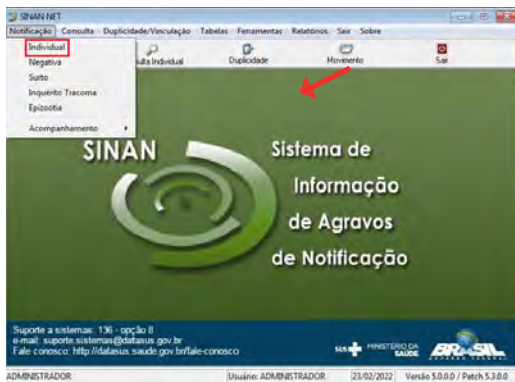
SINAN NET

Notificação Consulta Duplicidade/Vinculação Tabelas Ferramentas Relatórios Sair Sobre

Individual
Negativa
Surto
Inquérito Tracoma
Epizootia
Acompanhamento

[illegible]ulta Individual Duplicidade Movimento Sair

SINAN

Sistema de Informação de Agravos de Notificação

Suporte a sistemas: 136 - opção 8
e-mail: suporte.sistemas@datasus.gov.br
Fale conosco: http://datasus.saude.gov.br/fale-conosco

SUS MINISTÉRIO DA SAÚDE BRASIL

ADMINISTRADOR Usuário: ADMINISTRADOR 23/02/2022 Versão 5.0.0.0 / Patch 5.3.0.0